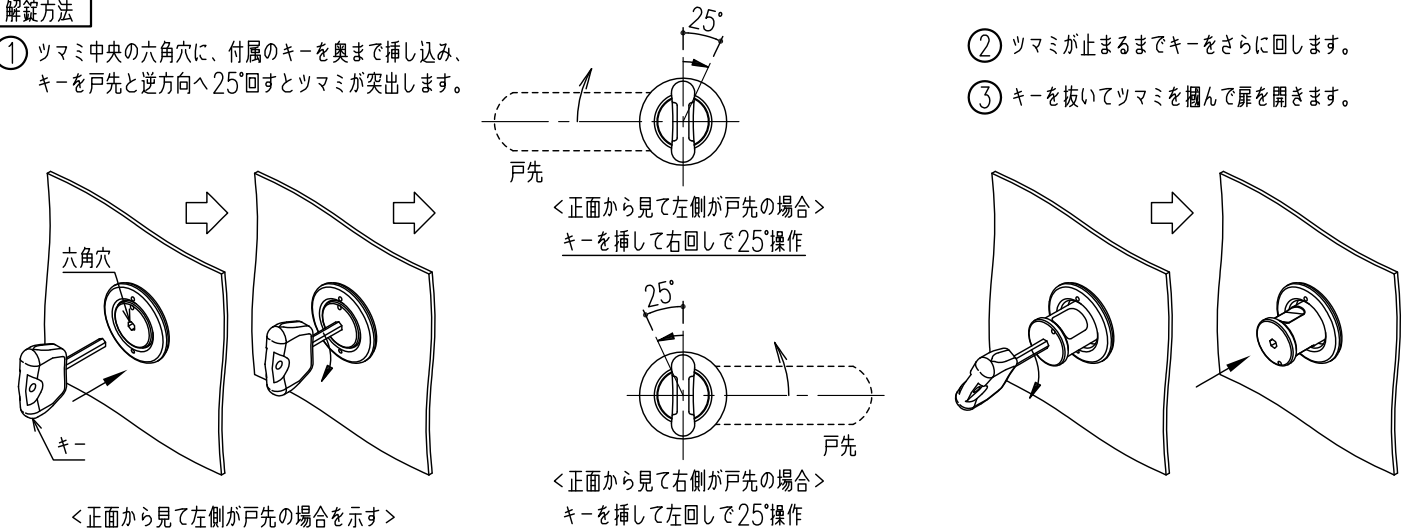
解錠方法

① ツマミ中央の六角穴に、付属のキーを奥まで挿し込み、キーを戸先と逆方向へ25°回すとツマミが突出します。

25°

戸先

<正面から見て左側が戸先の場合>
キーを挿して右回しで25°操作

25°

戸先

<正面から見て右側が戸先の場合>
キーを挿して左回しで25°操作

② ツマミが止まるまでキーをさらに回します。

③ キーを抜いてツマミを摑んで扉を開きます。

六角穴

キー

<正面から見て左側が戸先の場合を示す>